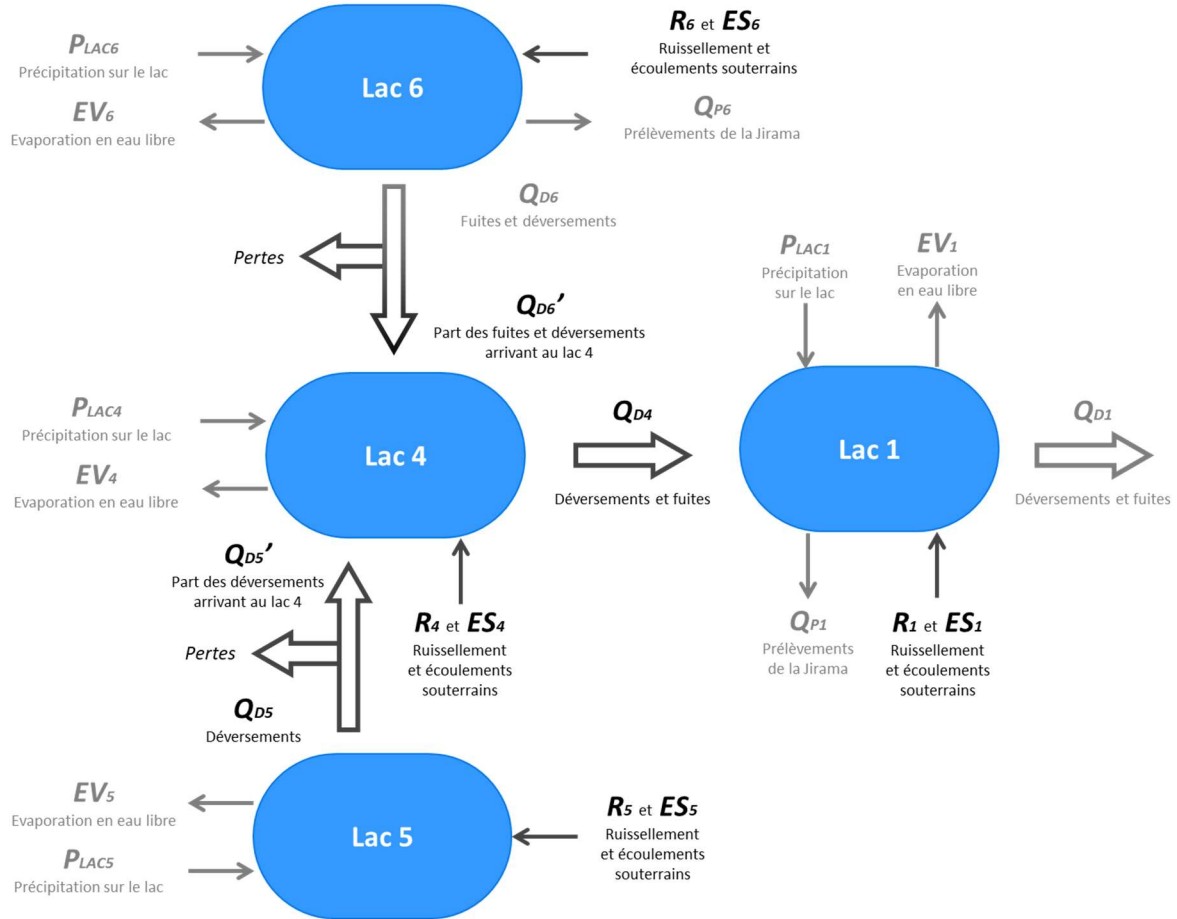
$P_{LAC6}$
Précipitation sur le lac

$EV_6$
Evaporation en eau libre

Lac 6

$R_6$ et $ES_6$
Ruissellement et écoulements souterrains

$Q_{P6}$
Prélèvements de la Jirama

$Q_{D6}$
Fuites et déversements

Pertes

$Q_{D6}'$
Part des fuites et déversements arrivant au lac 4

$P_{LAC1}$
Précipitation sur le lac

$EV_1$
Evaporation en eau libre

$P_{LAC4}$
Précipitation sur le lac

$EV_4$
Evaporation en eau libre

Lac 4

$Q_{D4}$
Déversements et fuites

Lac 1

$Q_{D1}$
Déversements et fuites

$Q_{D5}'$
Part des déversements arrivant au lac 4

Pertes

$R_4$ et $ES_4$
Ruissellement et écoulements souterrains

$Q_{P1}$
Prélèvements de la Jirama

$R_1$ et $ES_1$
Ruissellement et écoulements souterrains

$Q_{D5}$
Déversements

$EV_5$
Evaporation en eau libre

$P_{LAC5}$
Précipitation sur le lac

Lac 5

$R_5$ et $ES_5$
Ruissellement et écoulements souterrains